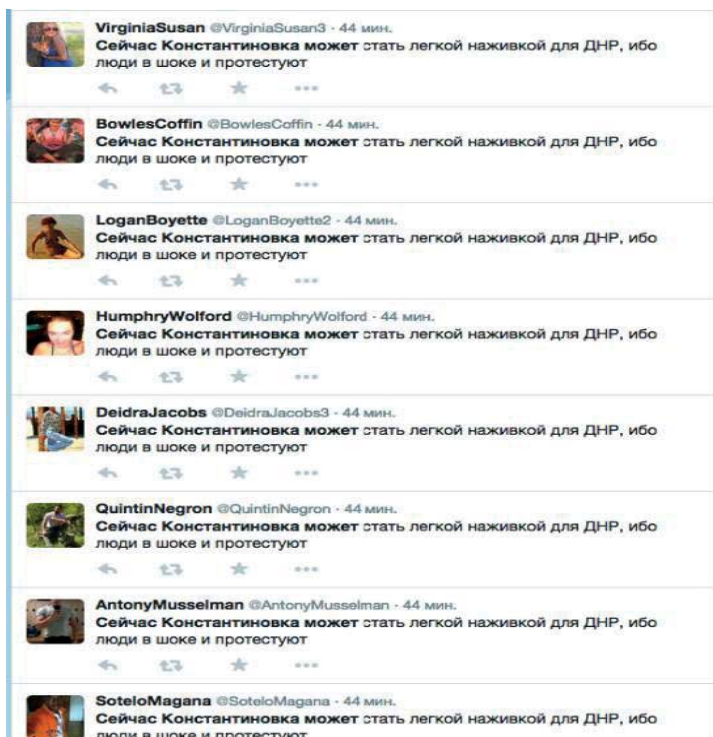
VirginiaSusan @VirginiaSusan3 · 44 мин.
Сейчас Константиновка может стать легкой наживкой для ДНР, ибо люди в шоке и протестуют

BowlesCoffin @BowlesCoffin · 44 мин.
Сейчас Константиновка может стать легкой наживкой для ДНР, ибо люди в шоке и протестуют

LoganBoyette @LoganBoyette2 · 44 мин.
Сейчас Константиновка может стать легкой наживкой для ДНР, ибо люди в шоке и протестуют

HumphryWolford @HumphryWolford · 44 мин.
Сейчас Константиновка может стать легкой наживкой для ДНР, ибо люди в шоке и протестуют

DeidraJacobs @DeidraJacobs3 · 44 мин.
Сейчас Константиновка может стать легкой наживкой для ДНР, ибо люди в шоке и протестуют

QuintinNegron @QuintinNegron · 44 мин.
Сейчас Константиновка может стать легкой наживкой для ДНР, ибо люди в шоке и протестуют

AntonyMusselman @AntonyMusselman · 44 мин.
Сейчас Константиновка может стать легкой наживкой для ДНР, ибо люди в шоке и протестуют

SoteloMagana @SoteloMagana · 44 мин.
Сейчас Константиновка может стать легкой наживкой для ДНР, ибо люди в шоке и протестуют